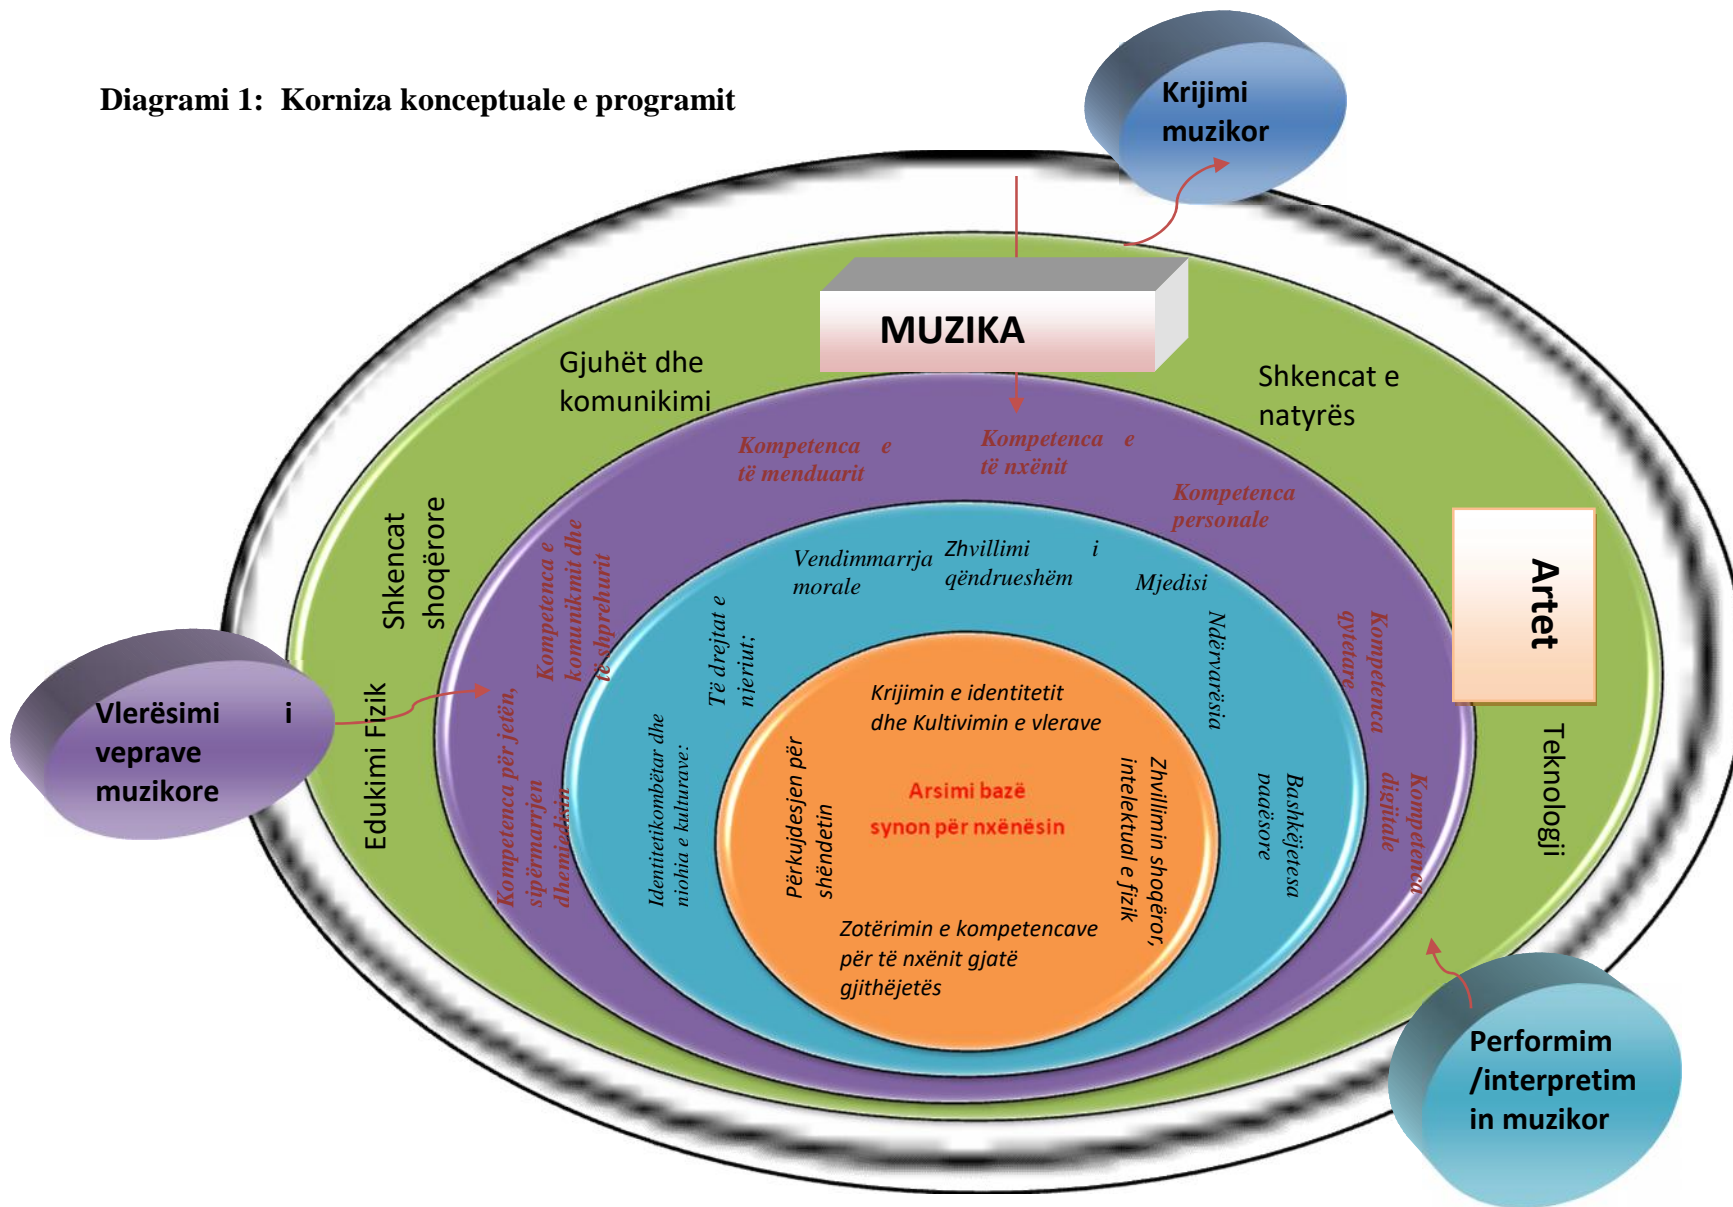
Diagrami 1: Korniza konceptuale e programit

Krijimi muzikor

MUZIKA

Gjuhët dhe komunikimi

Shkencat e natyrës

Kompetenca e të menduarit

Kompetenca e të nxënit

Kompetenca personale

Artet

Shkencat shoqërore

Kompetenca e komunikimit dhe të shprehurit

Vendimmarrja morale

Zhvillimi i qëndrueshëm

Mjedisi

Kompetenca qytetare

Vlerësimi i veprave muzikore

Edukimi Fizik

Kompetenca për jetën, sipërmarrjen dhe mjedisin

Të drejtat e njeriut;

Ndërvarësia

Identitetikombëtar dhe njohia e kulturave:

Krijimin e identitetit dhe Kultivimin e vlerave

Përkujdesjen për shëndetin

Arsimi bazë synon për nxënësin

Zhvillimin shoqëror, intelektual e fizik

Bashkëjetesa paqësore

Kompetenca digjitale

Teknologji

Zotërimin e kompetencave për të nxënit gjatë gjithëjetës

Performim /interpretim in muzikor